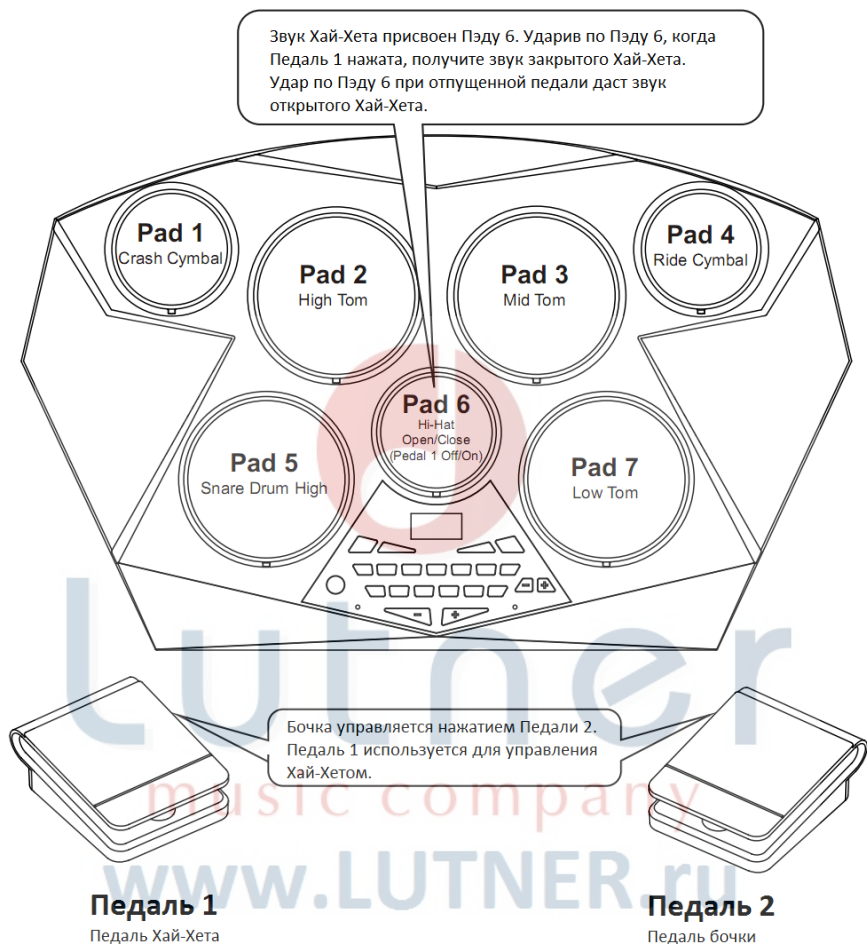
Звук Хай-Хета присвоен Пэду 6. Ударив по Пэду 6, когда Педаль 1 нажата, получите звук закрытого Хай-Хета. Удар по Пэду 6 при отпущенной педали даст звук открытого Хай-Хета.

Pad 1
Crash Cymbal

Pad 2
High Tom

Pad 3
Mid Tom

Pad 4
Ride Cymbal

Pad 6
Hi-Hat
Open/Close
(Pedal 1 Off/On)

Pad 5
Snare Drum High

Pad 7
Low Tom

Lutner
music company
www.LUTNER.ru

Бочка управляется нажатием Педали 2. Педаль 1 используется для управления Хай-Хетом.

Педаль 1
Педаль Хай-Хета

Педаль 2
Педаль бочки